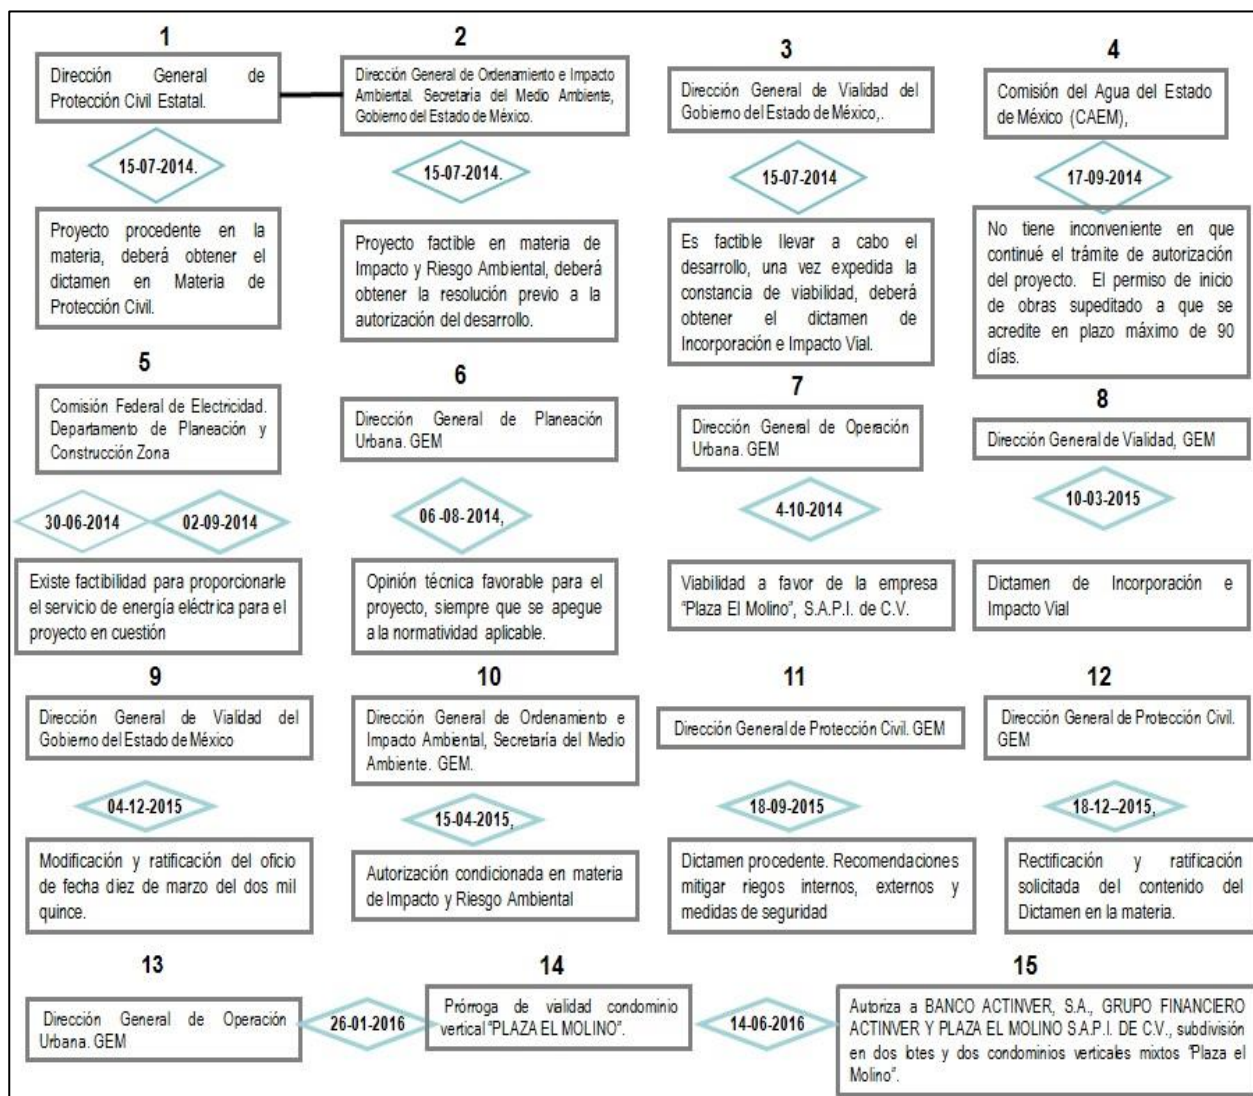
1

Dirección General de Protección Civil Estatal.

15-07-2014.

Proyecto procedente en la materia, deberá obtener el dictamen en Materia de Protección Civil.

2

Dirección General de Ordenamiento e Impacto Ambiental. Secretaria del Medio Ambiente, Gobierno del Estado de México.

15-07-2014.

Proyecto factible en materia de Impacto y Riesgo Ambiental, deberá obtener la resolución previo a la autorización del desarrollo.

3

Dirección General de Vialidad del Gobierno del Estado de México,.

15-07-2014

Es factible llevar a cabo el desarrollo, una vez expedida la constancia de viabilidad, deberá obtener el dictamen de Incorporación e Impacto Vial.

4

Comisión del Agua del Estado de México (CAEM),

17-09-2014

No tiene inconveniente en que continué el trámite de autorización del proyecto. El permiso de inicio de obras supeditado a que se acredite en plazo máximo de 90 días.

5

Comisión Federal de Electricidad. Departamento de Planeación y Construcción Zona

30-06-2014

02-09-2014

Existe factibilidad para proporcionarle el servicio de energía eléctrica para el proyecto en cuestión

6

Dirección General de Planeación Urbana. GEM

06-08-2014,

Opinión técnica favorable para el proyecto, siempre que se apegue a la normatividad aplicable.

7

Dirección General de Operación Urbana. GEM

4-10-2014

Viabilidad a favor de la empresa "Plaza El Molino", S.A.P.I. de C.V.

8

Dirección General de Vialidad, GEM

10-03-2015

Dictamen de Incorporación e Impacto Vial

9

Dirección General de Vialidad del Gobierno del Estado de México

04-12-2015

Modificación y ratificación del oficio de fecha diez de marzo del dos mil quince.

10

Dirección General de Ordenamiento e Impacto Ambiental, Secretaría del Medio Ambiente. GEM.

15-04-2015,

Autorización condicionada en materia de Impacto y Riesgo Ambiental

11

Dirección General de Protección Civil. GEM

18-09-2015

Dictamen procedente. Recomendaciones mitigar riegos internos, externos y medidas de seguridad

12

Dirección General de Protección Civil. GEM

18-12–2015,

Rectificación y ratificación solicitada del contenido del Dictamen en la materia.

13

Dirección General de Operación Urbana. GEM

26-01-2016

14

Prórroga de vialidad condominio vertical "PLAZA EL MOLINO".

14-06-2016

15

Autoriza a BANCO ACTINVER, S.A., GRUPO FINANCIERO ACTINVER Y PLAZA EL MOLINO S.A.P.I. DE C.V., subdivisión en dos lotes y dos condominios verticales mixtos "Plaza el Molino".